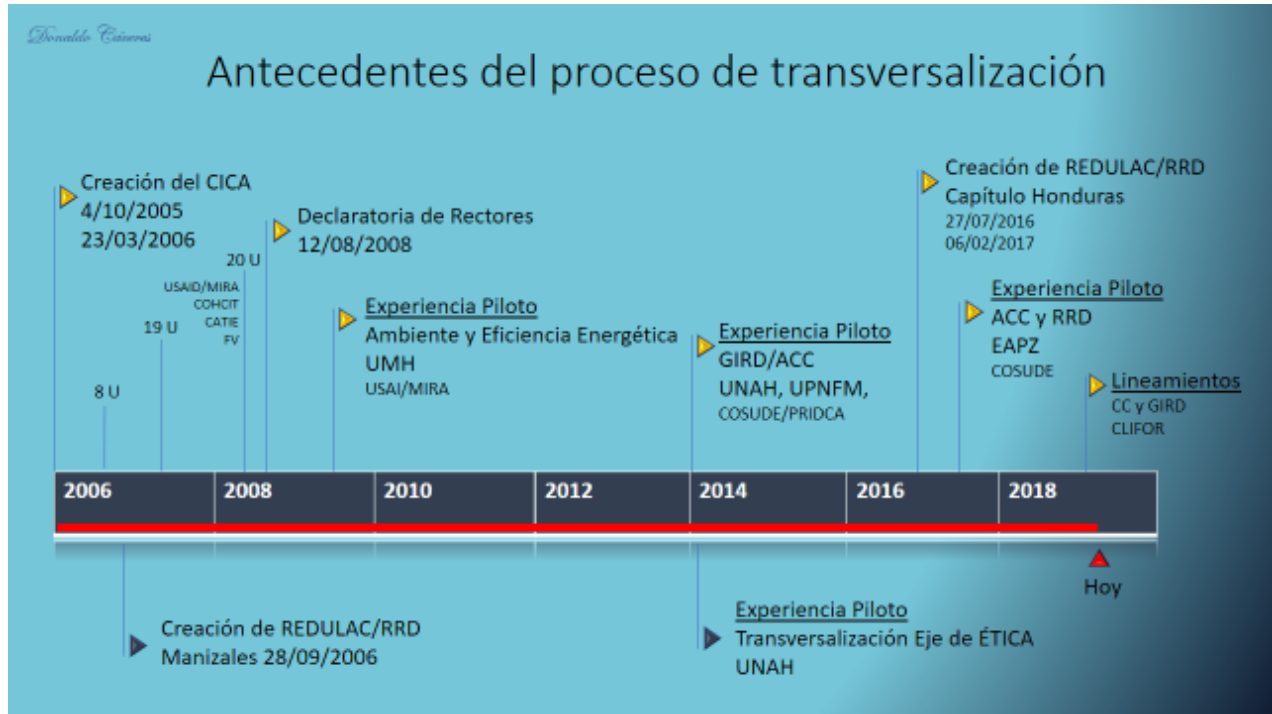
Donaldo Cáceres

Antecedentes del proceso de transversalización

Creación del CICA
4/10/2005
23/03/2006

8 U

19 U

USAID/MIRA
COHCIT
CATIE
FV

20 U

Declaratoria de Rectores
12/08/2008

Experiencia Piloto
Ambiente y Eficiencia Energética
UMH
USAI/MIRA

Experiencia Piloto
GIRD/ACC
UNAH, UPNFM,
COSUDE/PRIDCA

Creación de REDULAC/RRD
Capítulo Honduras
27/07/2016
06/02/2017

Experiencia Piloto
ACC y RRD
EAPZ
COSUDE

Lineamientos
CC y GIRD
CLIFOR

| 2006 | 2008 | 2010 | 2012 | 2014 | 2016 | 2018 |
|---|---|---|---|---|---|---|

Hoy

Creación de REDULAC/RRD
Manizales 28/09/2006

Experiencia Piloto
Transversalización Eje de ÉTICA
UNAH